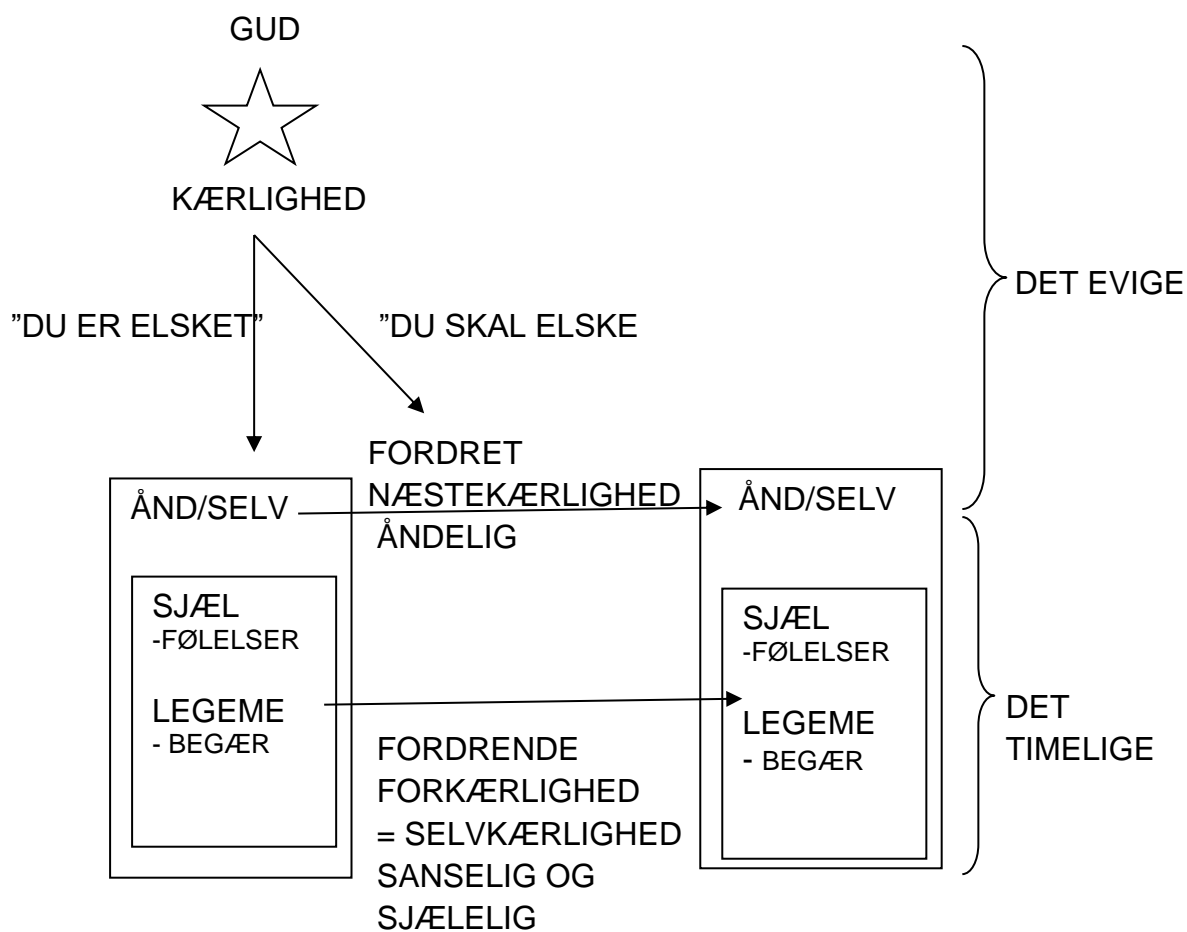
GUD

KÆRLIGHED

"DU ER ELSKET"

"DU SKAL ELSKE

DET EVIGE

FORDRET NÆSTEKÆRLIGHED ÅNDELIG

ÅND/SELV

SJÆL
-FØLELSER

LEGEME
- BEGÆR

ÅND/SELV

SJÆL
-FØLELSER

LEGEME
- BEGÆR

DET TIMELIGE

FORDRENDE FORKÆRLIGHED = SELVKÆRLIGHED SANSELIG OG SJÆLELIG